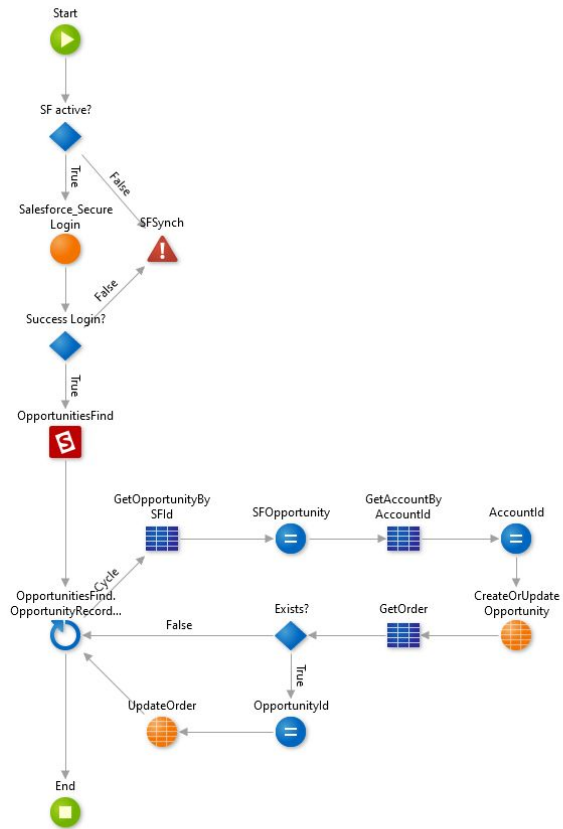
Start

SF active?

True

False

Salesforce_Secure Login

SFSynch

False

Success Login?

True

OpportunitiesFind

GetOpportunityBy SFId

SFOpportunity

GetAccountBy AccountId

AccountId

Cycle

OpportunitiesFind. OpportunityRecord...

CreateOrUpdate Opportunity

False

Exists?

GetOrder

True

UpdateOrder

OpportunityId

End